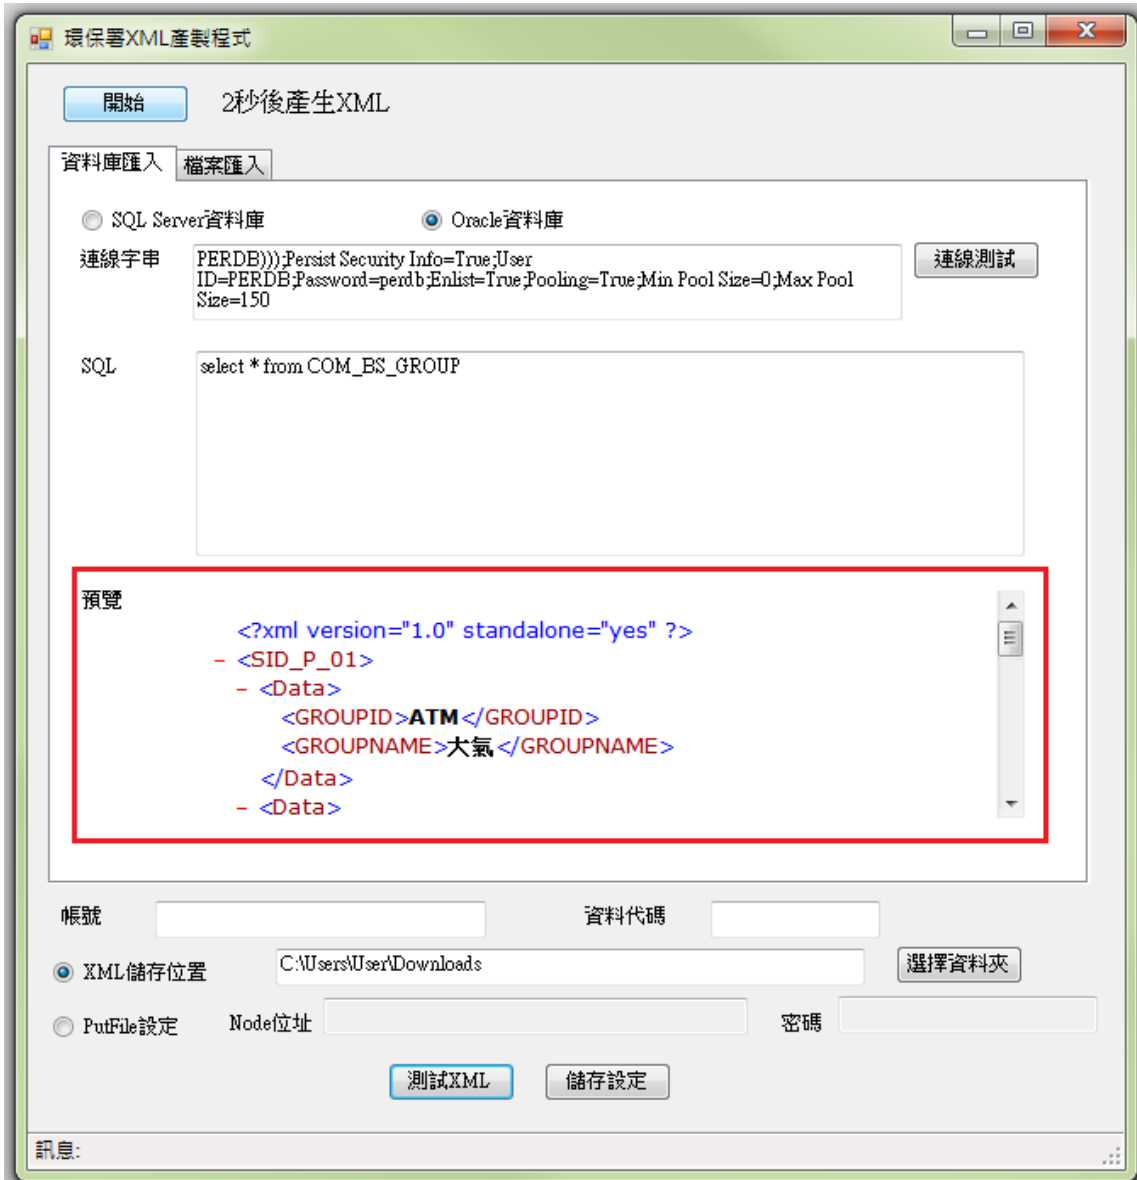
環保署XML產製程式

開始 2秒後產生XML

資料庫匯入 檔案匯入

SQL Server資料庫 Oracle資料庫

連線字串 PERDB)));Persist Security Info=True;User ID=PERDB;Password=perdb;Enlist=True;Pooling=True;Min Pool Size=0;Max Pool Size=150

連線測試

SQL select * from COM_BS_GROUP

預覽

<?xml version="1.0" standalone="yes" ?>
- <SID_P_01>
- <Data>
<GROUPID>ATM</GROUPID>
<GROUPNAME>大氣</GROUPNAME>
</Data>
- <Data>

帳號 資料代碼

XML儲存位置 C:\Users\User\Downloads 選擇資料夾

PutFile設定 Node位址 密碼

測試XML 儲存設定

訊息: